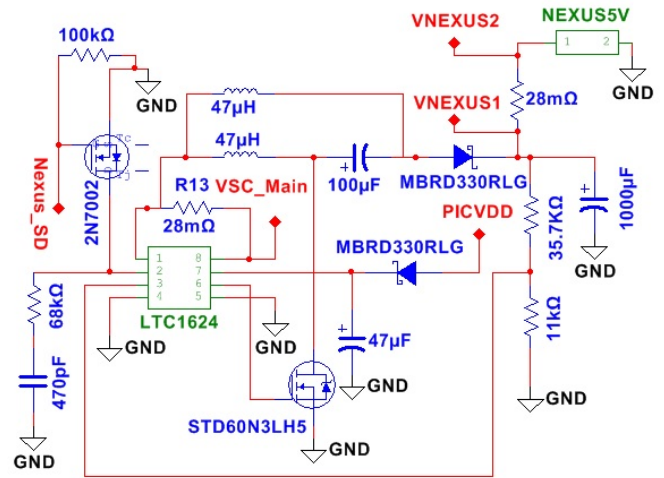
100kΩ
GND
Nexus_SD
2N7002
47µH
47µH
R13 VSC_Main
28mΩ
1 8
2 7
3 6
4 5
LTC1624
68kΩ
470pF
GND
GND
GND
100µF
MBRD330RLG
MBRD330RLG
47µF
GND
STD60N3LH5
GND
VNEXUS2
NEXUS5V
1 2
GND
VNEXUS1
28mΩ
PICVDD
35.7KΩ
1000µF
GND
11kΩ
GND